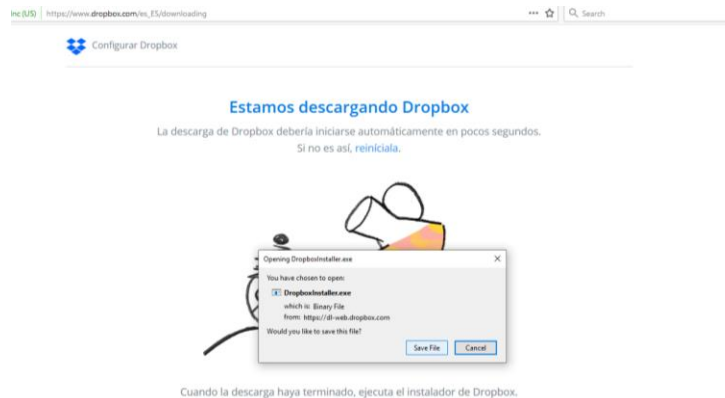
Inc (US) | https://www.dropbox.com/es_ES/downloading ··· ☆ Search

Configurar Dropbox

Estamos descargando Dropbox

La descarga de Dropbox debería iniciarse automáticamente en pocos segundos. Si no es así, reiníciala.

Opening DropboxInstaller.exe ×

You have chosen to open:

DropboxInstaller.exe

which is: Binary File

from: https://dl-web.dropbox.com

Would you like to save this file?

Save File Cancel

Cuando la descarga haya terminado, ejecuta el instalador de Dropbox.